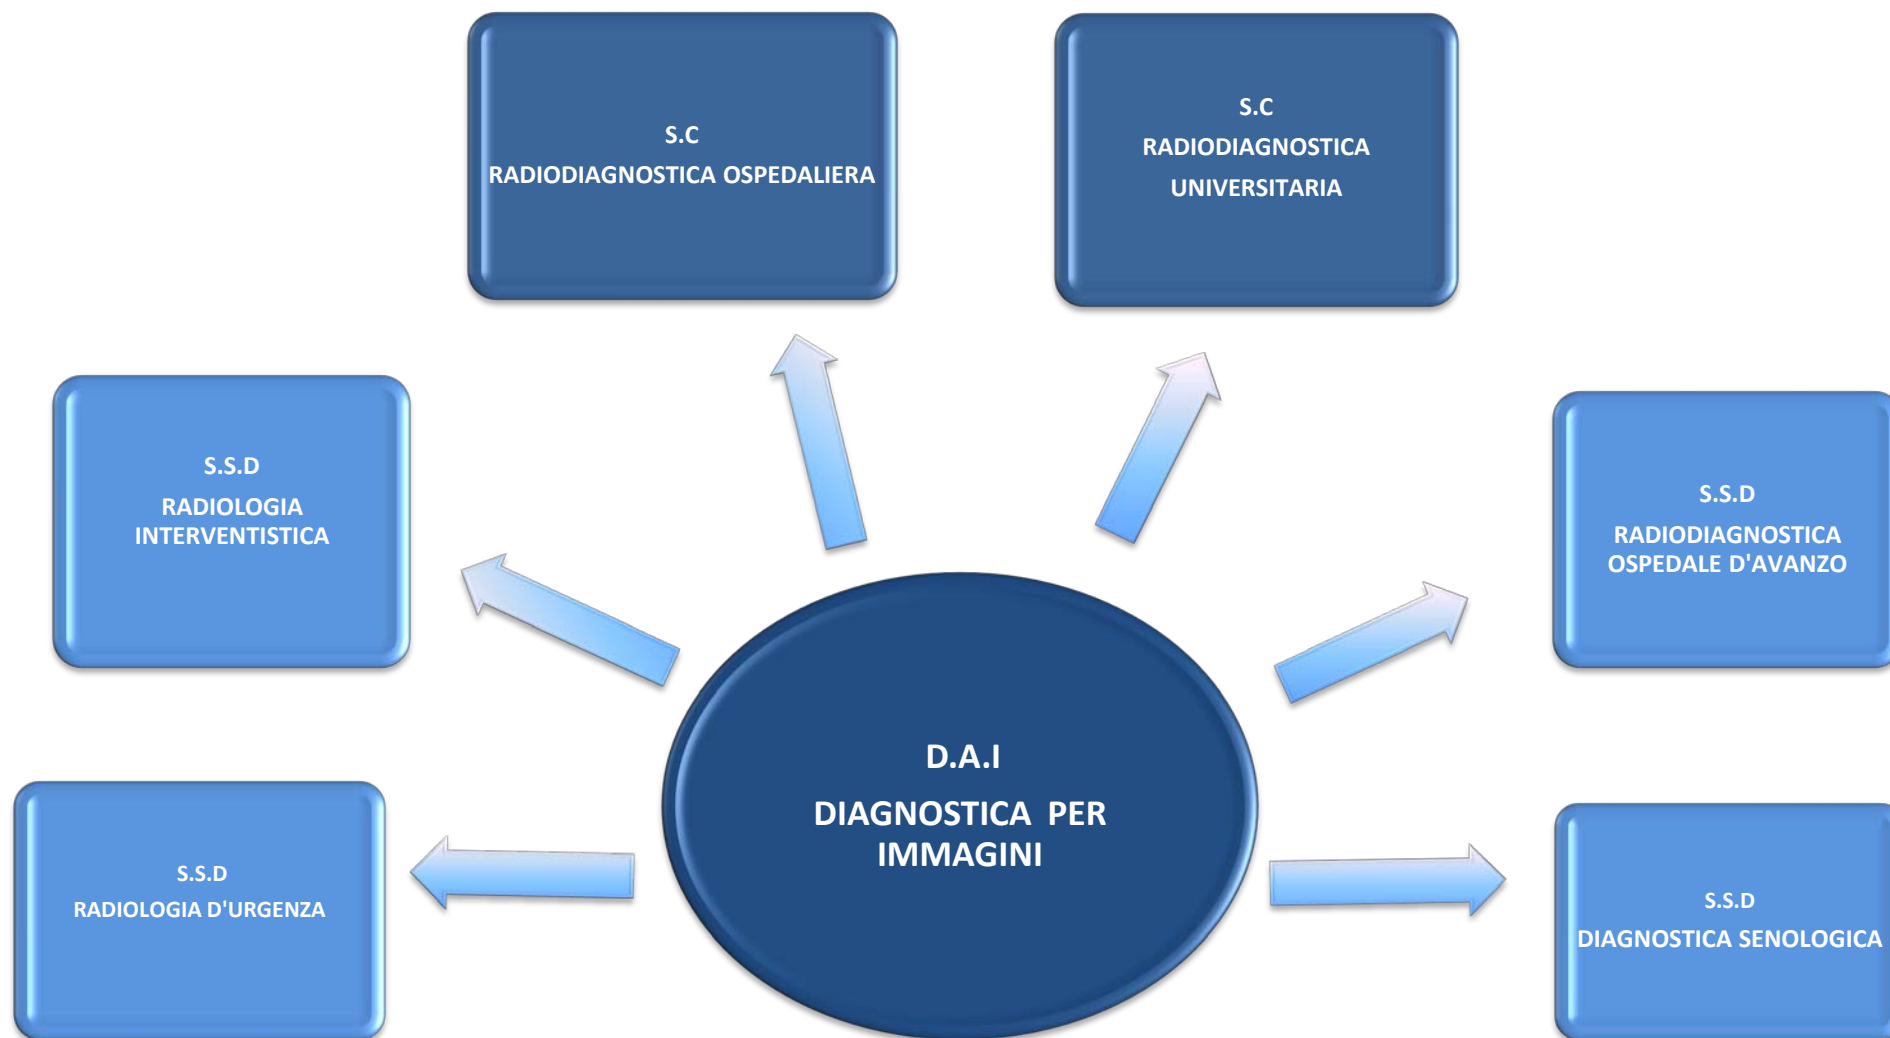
S.C
RADIODIAGNOSTICA OSPEDALIERA

S.C
RADIODIAGNOSTICA
UNIVERSITARIA

S.S.D
RADIOLOGIA
INTERVENTISTICA

S.S.D
RADIODIAGNOSTICA
OSPEDALE D'AVANZO

D.A.I
DIAGNOSTICA PER IMMAGINI

S.S.D
RADIOLOGIA D'URGENZA

S.S.D
DIAGNOSTICA SENOLOGICA